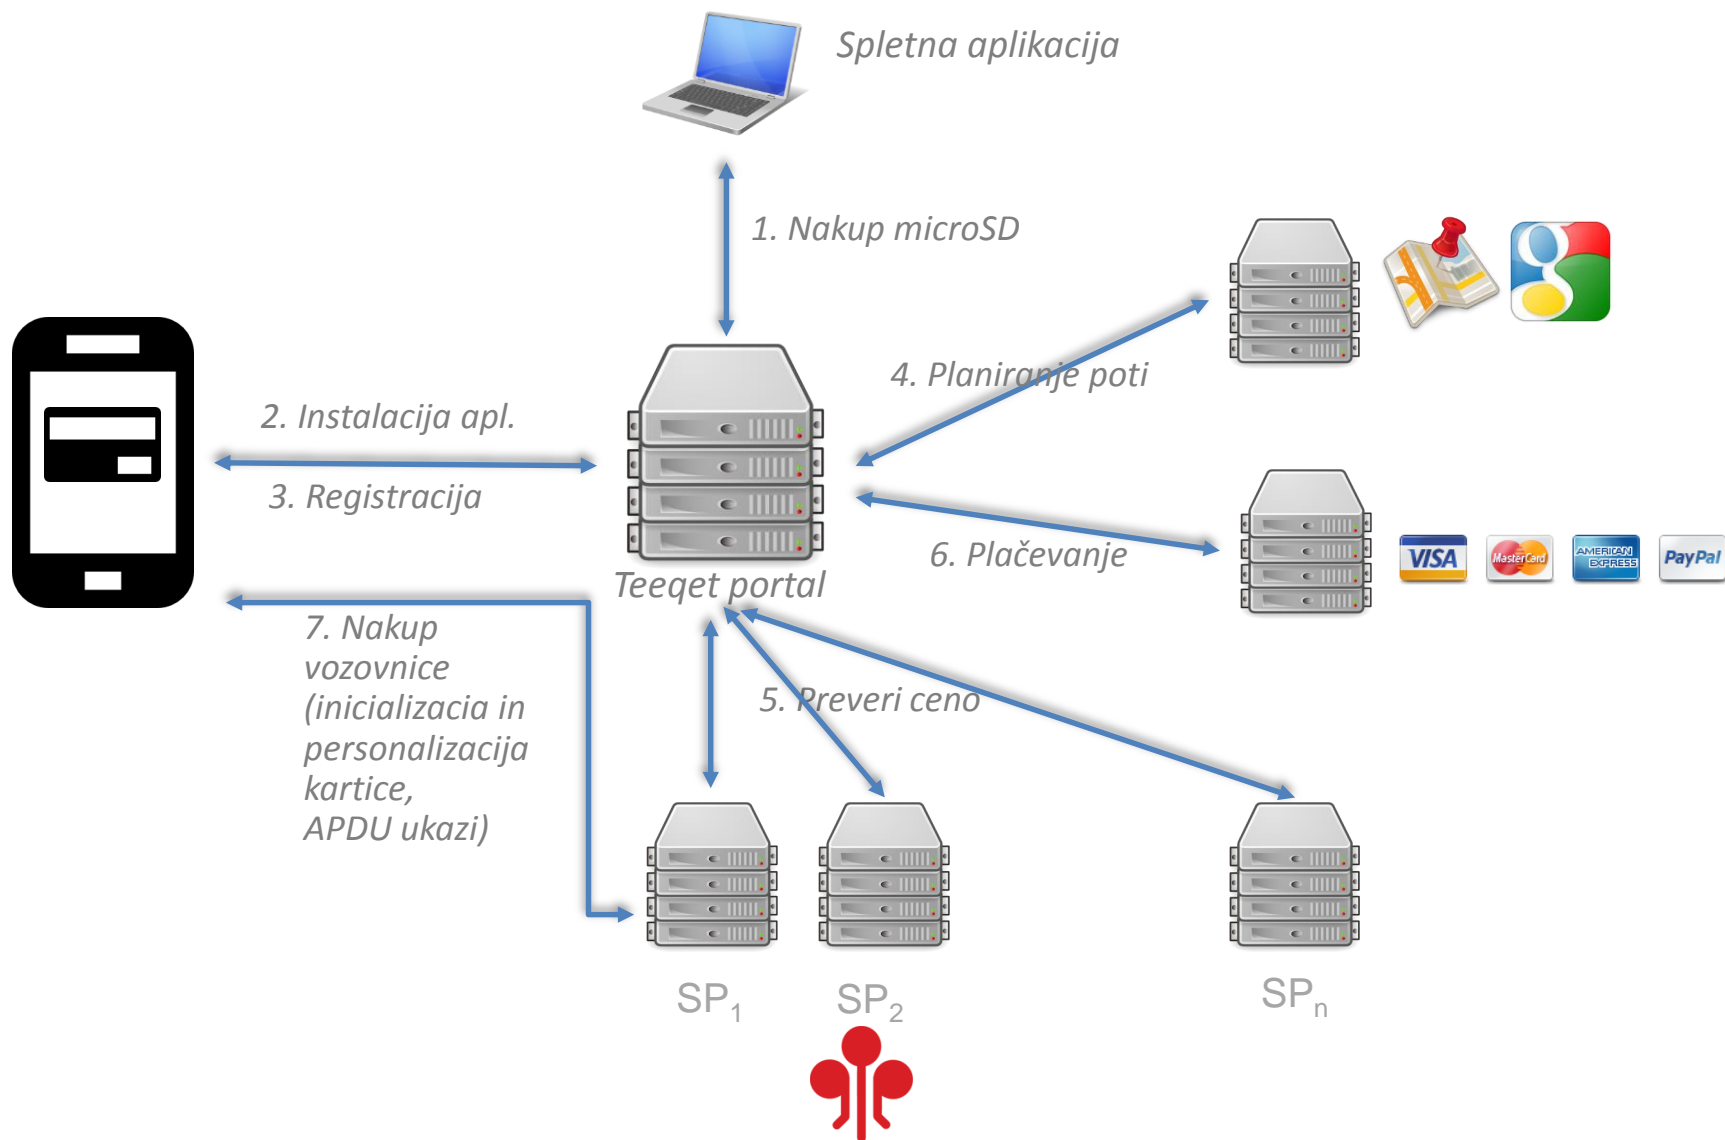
Spletna aplikacija

1. Nakup microSD

2. Instalacija apl.

3. Registracija

4. Planiranje poti

Teeqet portal

6. Plačevanje

VISA MasterCard AMERICAN EXPRESS PayPal

7. Nakup vozovnice (inicializacia in personalizacija kartice, APDU ukazi)

5. Preveri ceno

$SP_1$ $SP_2$ $SP_n$